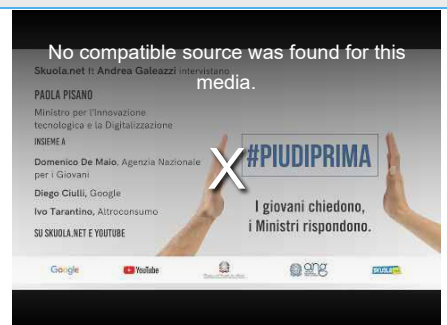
No compatible source was found for this media.

Skuola.net ft Andrea Galeazzi intervistano

PAOLA PISANO

Ministro per l'Innovazione tecnologica e la Digitalizzazione

INSIEME A

Domenico De Maio, Agenzia Nazionale per i Giovani

Diego Ciulli, Google

Ivo Tarantino, Altroconsumo

SU SKUOLA.NET E YOUTUBE

X

#PIUDIPRIMA

I giovani chiedono, i Ministri rispondono.

Google YouTube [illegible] ang SKUOLA.net